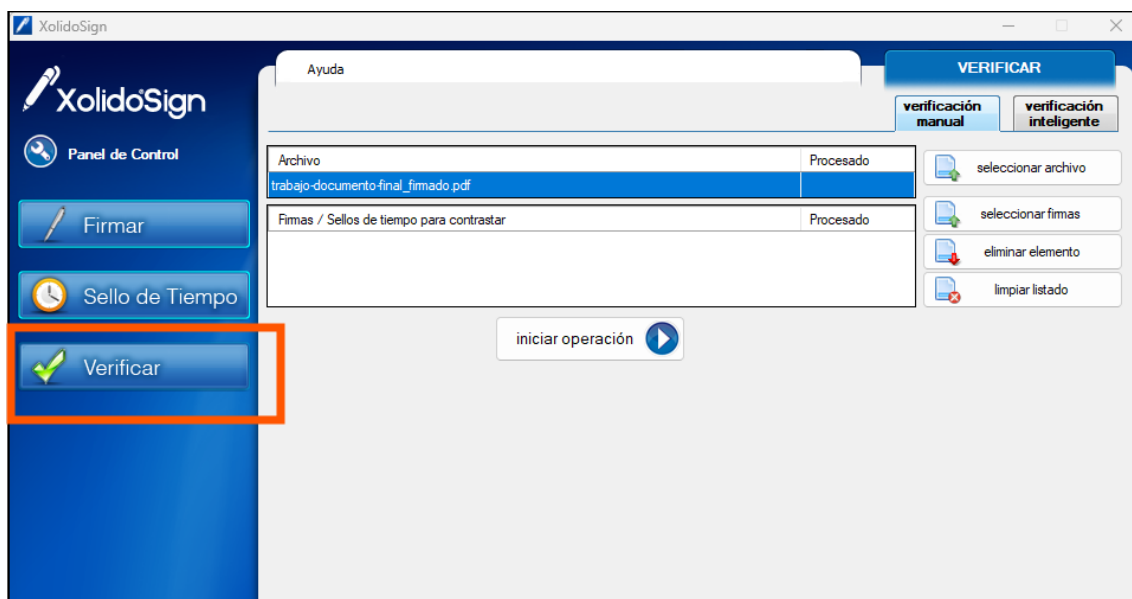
XolidoSign

XolidoSign

Panel de Control

Firmar

Sello de Tiempo

Verificar

Ayuda

VERIFICAR

verificación manual

verificación inteligente

| Archivo | Procesado |
|---|---|
| trabajo-documento-final_firmado.pdf | |

seleccionar archivo

| Firmas / Sellos de tiempo para contrastar | Procesado |
|---|---|

seleccionar firmas

eliminar elemento

limpiar listado

iniciar operación